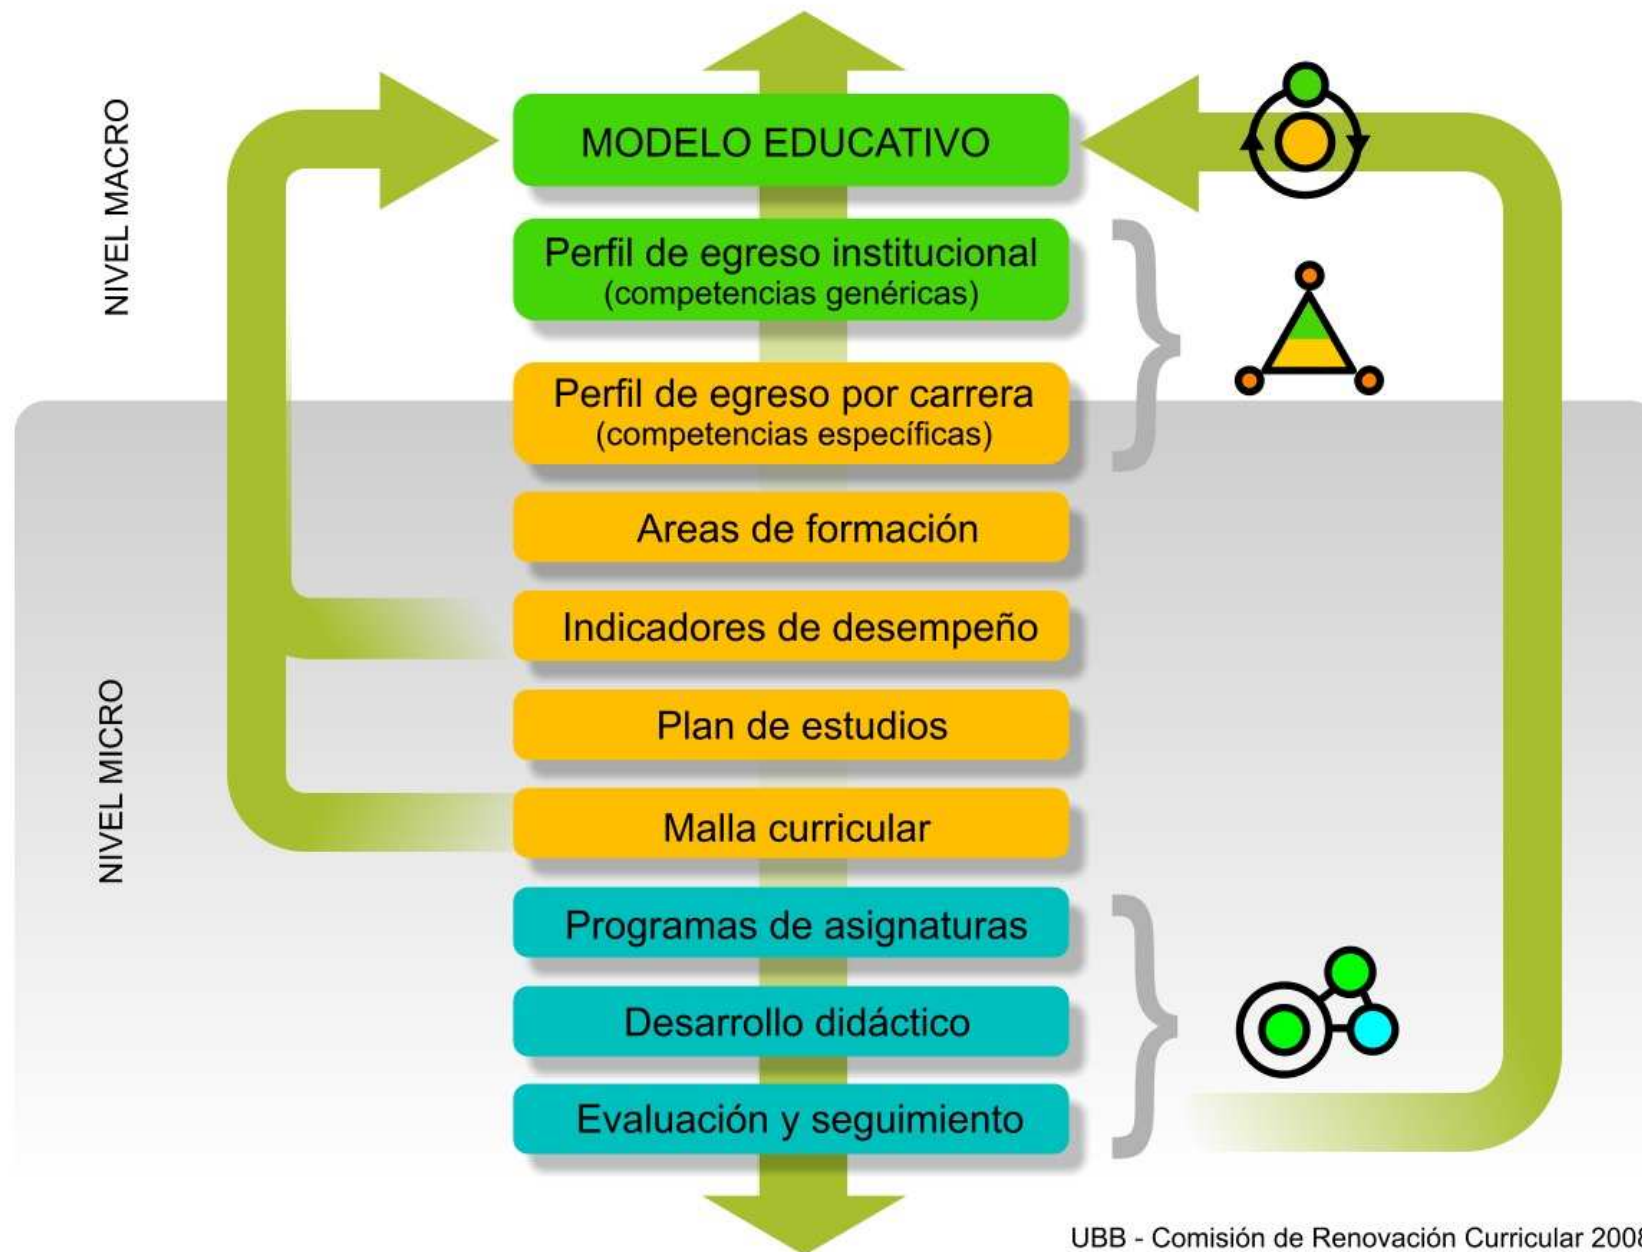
NIVEL MACRO

NIVEL MICRO

MODELO EDUCATIVO

Perfil de egreso institucional
(competencias genéricas)

Perfil de egreso por carrera
(competencias específicas)

Areas de formación

Indicadores de desempeño

Plan de estudios

Malla curricular

Programas de asignaturas

Desarrollo didáctico

Evaluación y seguimiento

UBB - Comisión de Renovación Curricular 200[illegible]